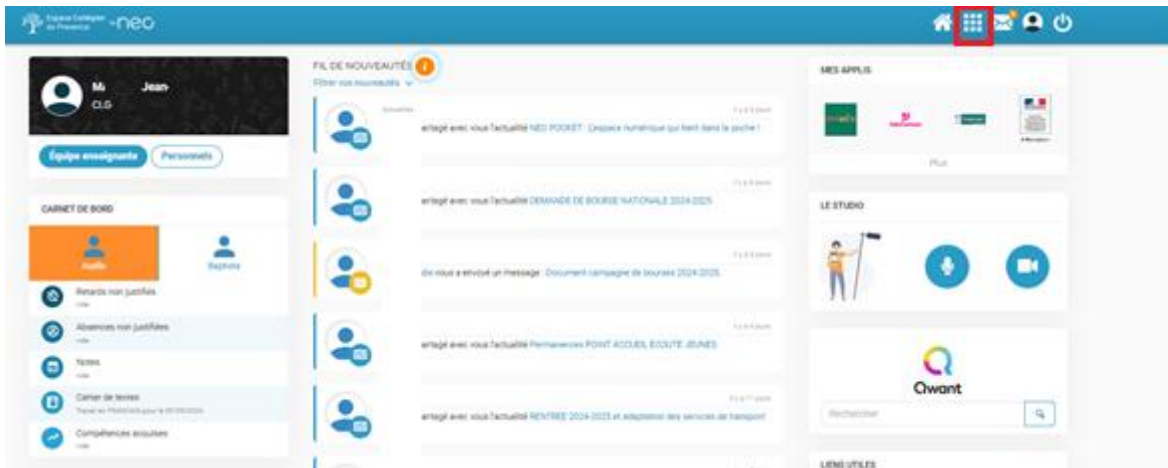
Espace Collégien de Provence -neo

Mi Jean
CLG

Équipe enseignante Personnels

CARNET DE BORD

Raphaël

Retards non justifiés
vide

Absences non justifiées
vide

Notes
vide

Cahier de textes
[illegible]

Compétences acquises
vide

FIL DE NOUVEAUTÉS
Filtrer vos nouveautés

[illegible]

artagé avec vous l'actualité NEO POCKET : L'espace numérique qui tient dans la poche !

artagé avec vous l'actualité DEMANDE DE BOURSE NATIONALE 2024-2025

dis vous a envoyé un message : Document campagne de bourses 2024-2025

artagé avec vous l'actualité Permanences POINT ACCUEIL ECOUTE JEUNES

artagé avec vous l'actualité RENTRÉE 2024-2025 et adaptation des services de transport

MES APPLIS

Plus

LE STUDIO

Qwant

Rechercher

LIENS UTILES